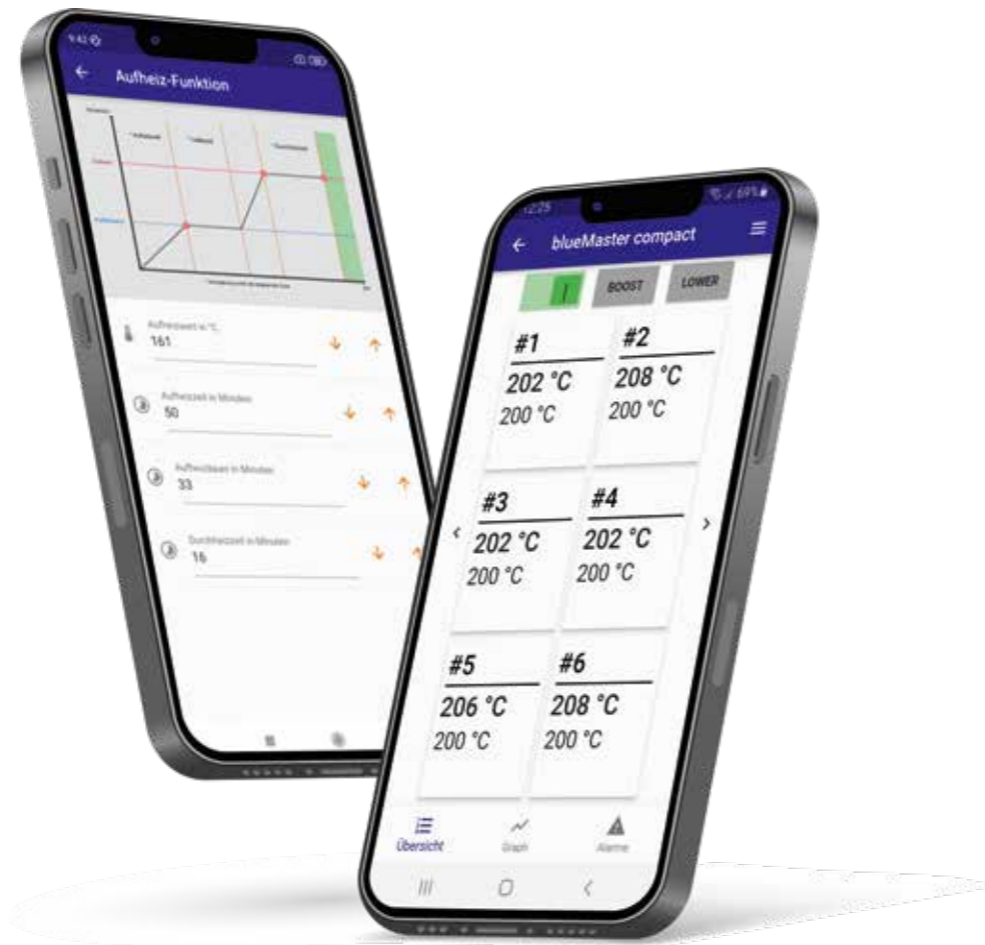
9:42
Aufheiz-Funktion

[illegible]

Aufheizwert in °C
161

Aufheizzeit in Minuten
50

Aufheizdauer in Minuten
33

Durchheizzeit in Minuten
16

12:25
69%
blueMaster compact
|
BOOST
LOWER

#1
202 °C
200 °C

#2
208 °C
200 °C

#3
202 °C
200 °C

#4
202 °C
200 °C

#5
206 °C
200 °C

#6
208 °C
200 °C

Übersicht
Graph
Alarme